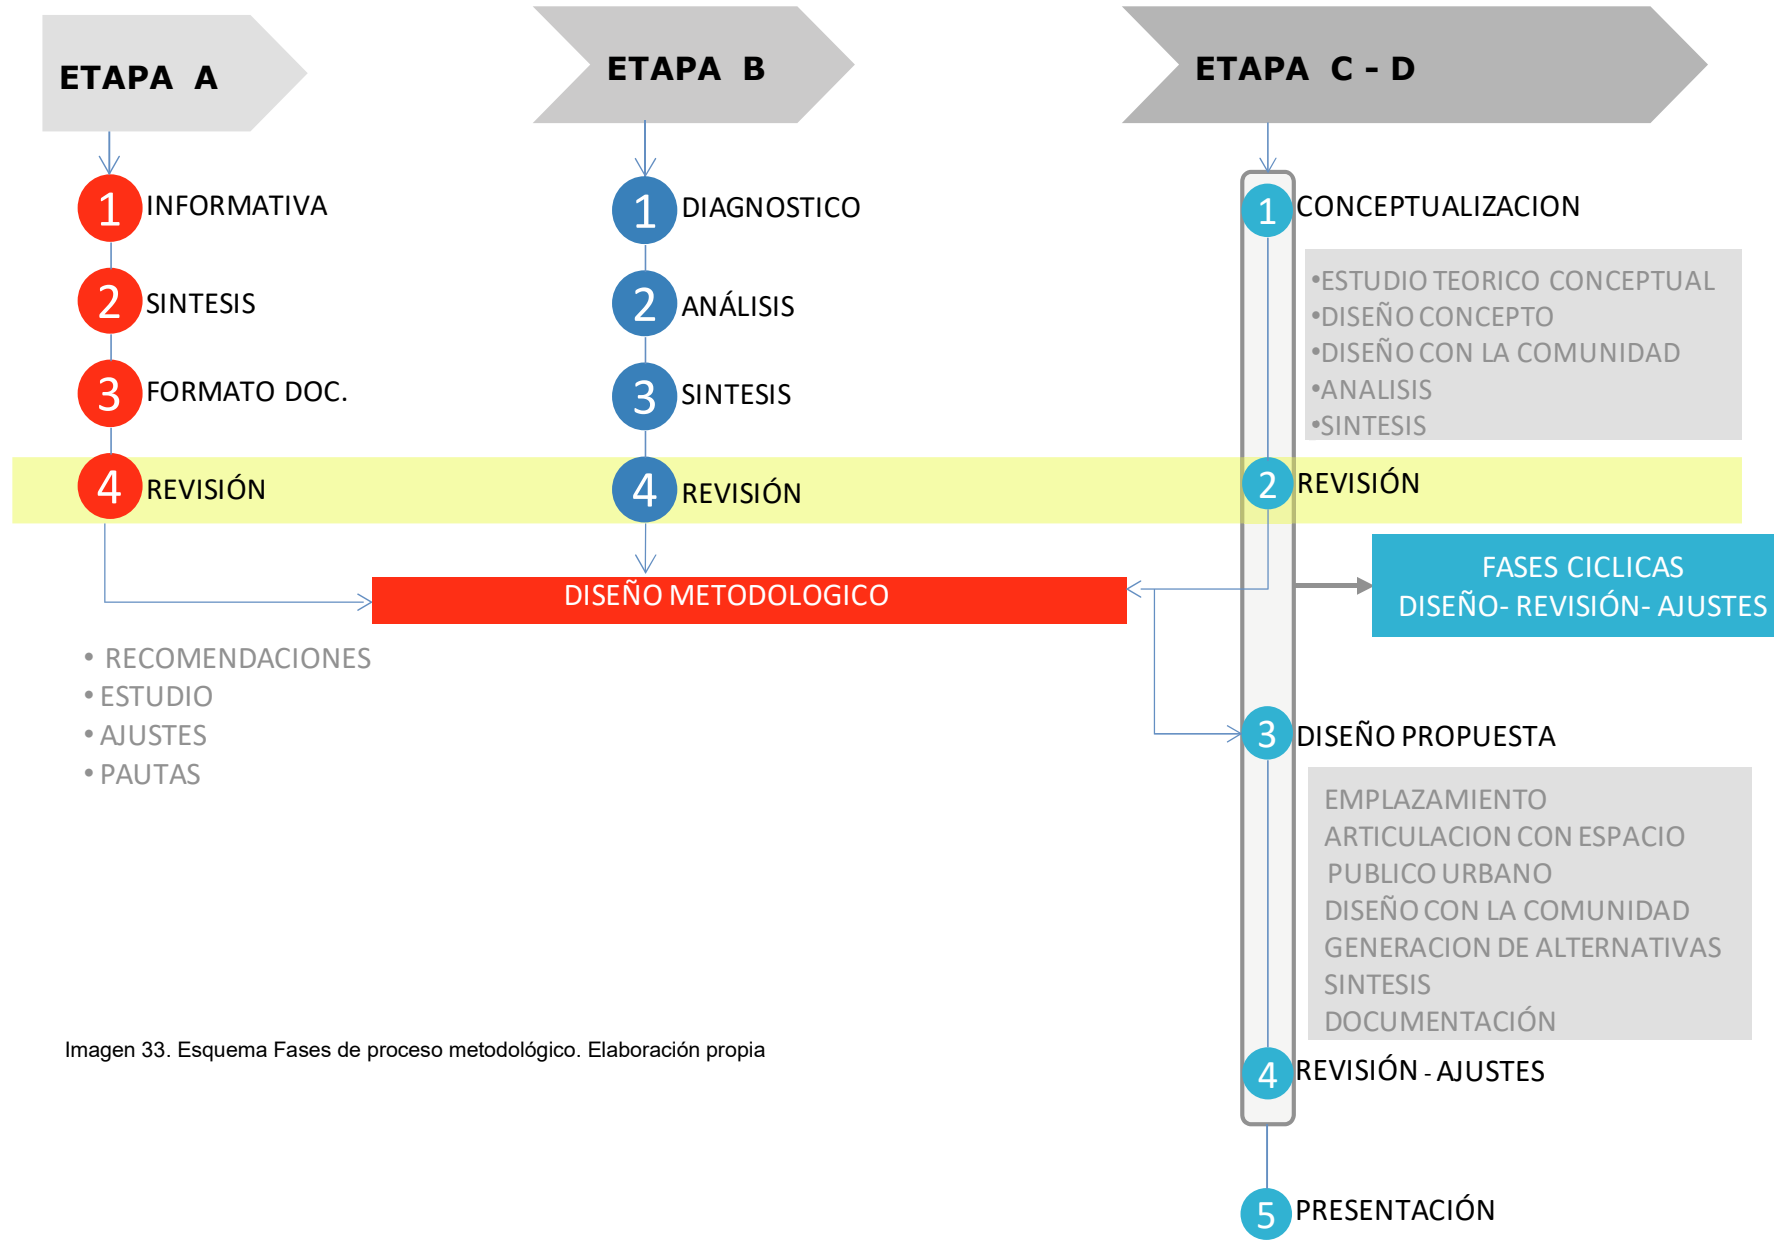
ETAPA A

1 INFORMATIVA
2 SINTESIS
3 FORMATO DOC.
4 REVISIÓN

ETAPA B

1 DIAGNOSTICO
2 ANÁLISIS
3 SINTESIS
4 REVISIÓN

ETAPA C - D

1 CONCEPTUALIZACION

•ESTUDIO TEORICO CONCEPTUAL
•DISEÑO CONCEPTO
•DISEÑO CON LA COMUNIDAD
•ANALISIS
•SINTESIS

2 REVISIÓN

FASES CICLICAS
DISEÑO- REVISIÓN- AJUSTES

DISEÑO METODOLOGICO

• RECOMENDACIONES
• ESTUDIO
• AJUSTES
• PAUTAS

3 DISEÑO PROPUESTA

EMPLAZAMIENTO
ARTICULACION CON ESPACIO PUBLICO URBANO
DISEÑO CON LA COMUNIDAD
GENERACION DE ALTERNATIVAS
SINTESIS
DOCUMENTACIÓN

4 REVISIÓN - AJUSTES

5 PRESENTACIÓN

Imagen 33. Esquema Fases de proceso metodológico. Elaboración propia